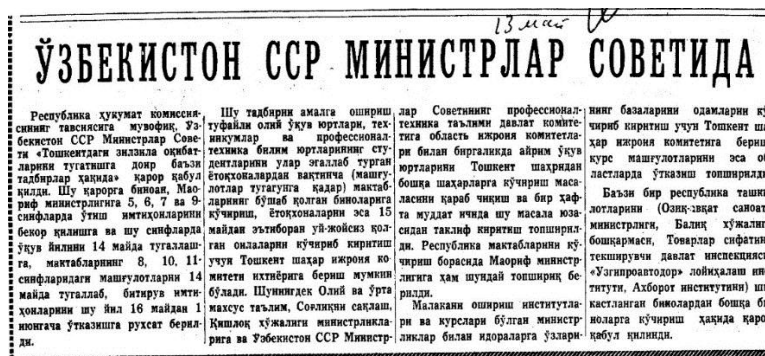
13 май

ЎЗБЕКИСТОН ССР МИНИСТРЛАР СОВЕТИДА

Республика ҳукумат комиссиясининг тавсиясига мувофиқ, Ўзбекистон ССР Министрлар Советининг «Тошкентдаги зилзила оқибатларини тугатишга доир баъзи тадбирлар ҳақида» қарор қабул қилди. Шу қарорга биноан, Маориф министрлигига 5, 6, 7 ва 9-синфларда ўтиш имтиҳонларини бекор қилишга ва шу синфларда ўқув йилини 14 майда тугаллашга, мактабларнинг 8, 10, 11-синфлардаги машғулотларни 14 майда тугаллаб, битирув имтиҳонларини шу йил 16 майдан 1 июнгача ўтказишга рухсат берилди.

Шу тадбирни амалга ошириш туфайли олий ўқув юртлари, техникумлар ва профессионал-техника билим юртларининг студентларини улар эгаллаб турган ётоқхоналардан вақтинча (машғулотлар тугагунга қадар) мактабларнинг бўшаб қолган биноларига кўчириш, ётоқхоналарни эса 15 майдан эътиборан уй-жойсиз қолган оилаларни кўчириб киритиш учун Тошкент шаҳар ижроия комитети ихтиёрига бериш мумкин бўлади. Шунингдек Олий ва ўрта махсус таълим, Соғлиқни сақлаш, Қишлоқ хўжалиги министрликларига ва Ўзбекистон ССР Министрлар Советининг профессионал-техника таълими давлат комитетига область ижроия комитетлари билан биргаликда айрим ўқув юртларини Тошкент шаҳридан бошқа шаҳарларга кўчириш масаласини қараб чиқиш ва бир ҳафта муддат ичида шу масала юзасидан таклиф киритиш топширилди. Республика мактабларини кўчириш борасида Маориф министрлигига ҳам шундай топшириқ берилди.

Малакани ошириш институтлари ва курсларни бўлган министрликлар билан идораларга ўзларининг базаларини одамларни кўчириб киритиш учун Тошкент шаҳар ижроия комитетига бериш, курс машғулотларини эса облостларда ўтказиш топширилди.

Баъзи бир республика ташкилотларини (Озиқ-овқат саноат министрлиги, Балиқ хўжалиги бошқармаси, Товарлар сифатини текширувчи давлат инспекцияси, «Узгипроавтодор» лойиҳалаш институти, Ахборот институтини) ишғол қилиб келаётган ва камроқ шикастланган бинолардан бошқа биноларга кўчириш ҳақида қарор қабул қилинди.